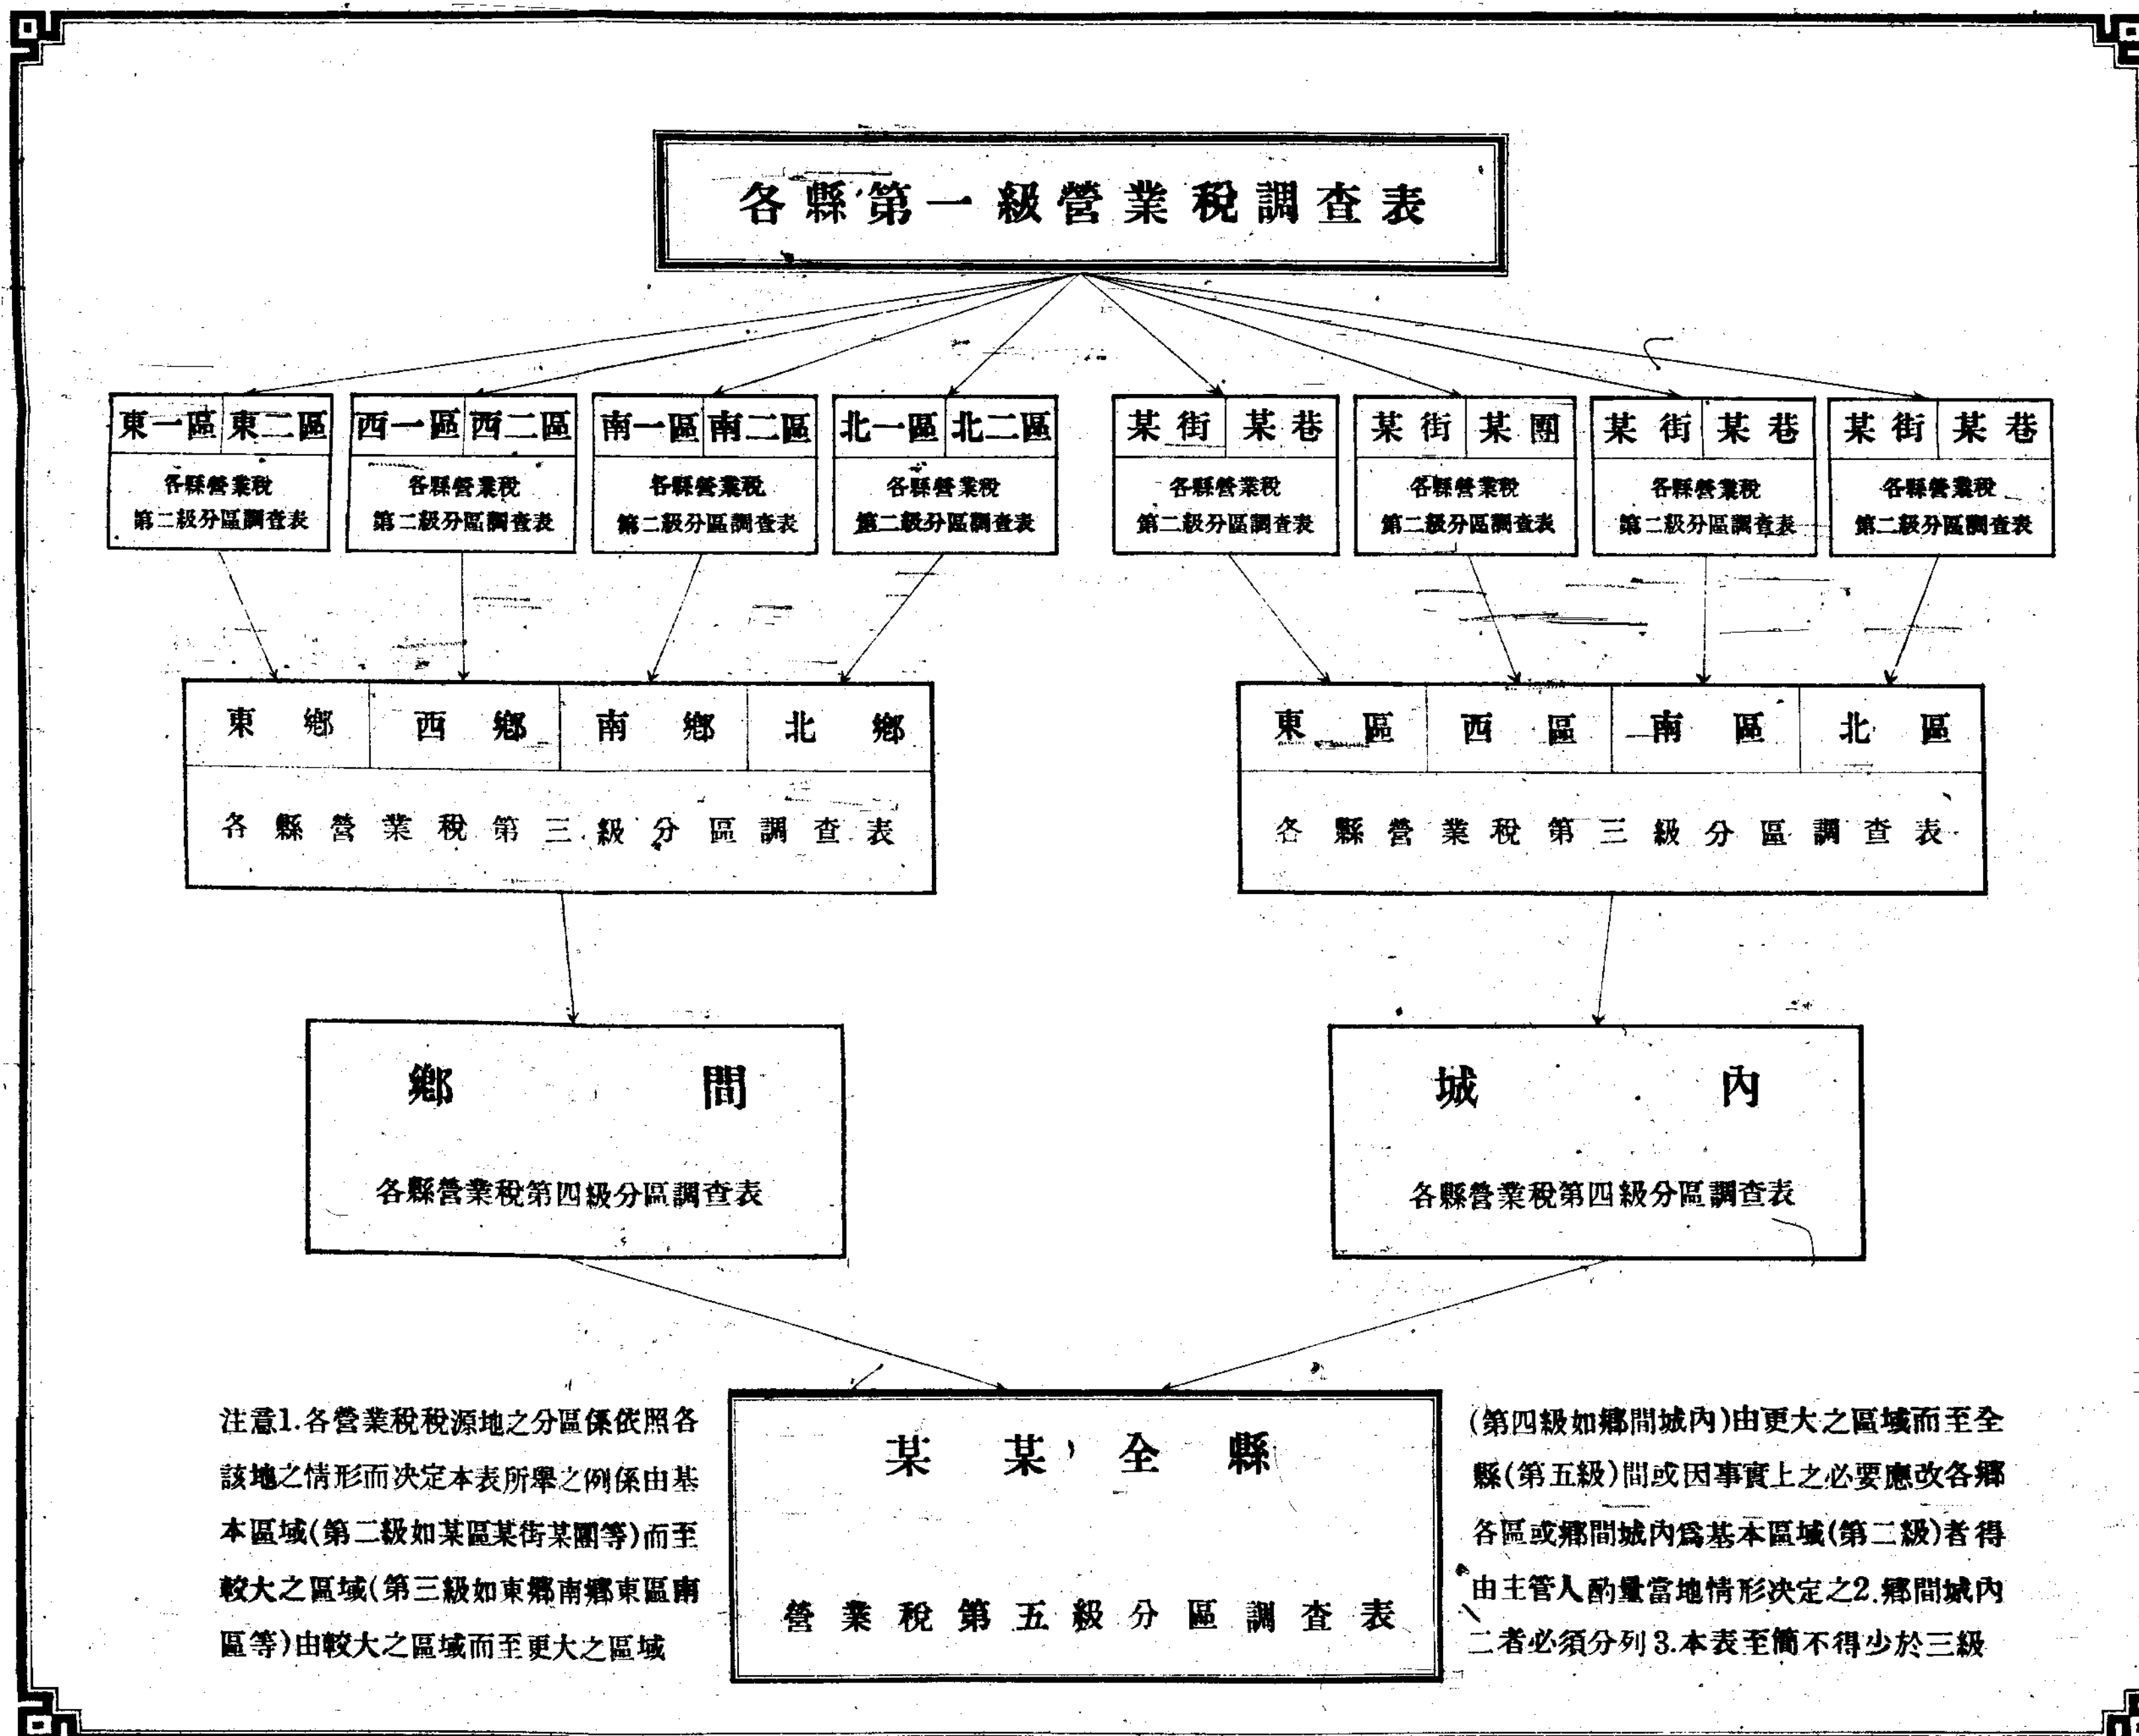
各縣第一級營業稅調查表

東一區 東二區
各縣營業稅第二級分區調查表

西一區 西二區
各縣營業稅第二級分區調查表

南一區 南二區
各縣營業稅第二級分區調查表

北一區 北二區
各縣營業稅第二級分區調查表

某街 某巷
各縣營業稅第二級分區調查表

某街 某團
各縣營業稅第二級分區調查表

某街 某巷
各縣營業稅第二級分區調查表

某街 某巷
各縣營業稅第二級分區調查表

東鄉 西鄉 南鄉 北鄉
各縣營業稅第三級分區調查表

東區 西區 南區 北區
各縣營業稅第三級分區調查表

鄉間
各縣營業稅第四級分區調查表

城內
各縣營業稅第四級分區調查表

某某全縣
營業稅第五級分區調查表

注意1.各營業稅稅源地之分區係依照各該地之情形而決定本表所舉之例係由基本區域(第二級如某區某街某團等)而至較大之區域(第三級如東鄉南鄉東區南區等)由較大之區域而至更大之區域

(第四級如鄉間城內)由更大之區域而至全縣(第五級)間或因事實上之必要應改各鄉各區或鄉間城內爲基本區域(第二級)者得由主管人酌量當地情形決定之2.鄉間城內二者必須分列3.本表至簡不得少於三級